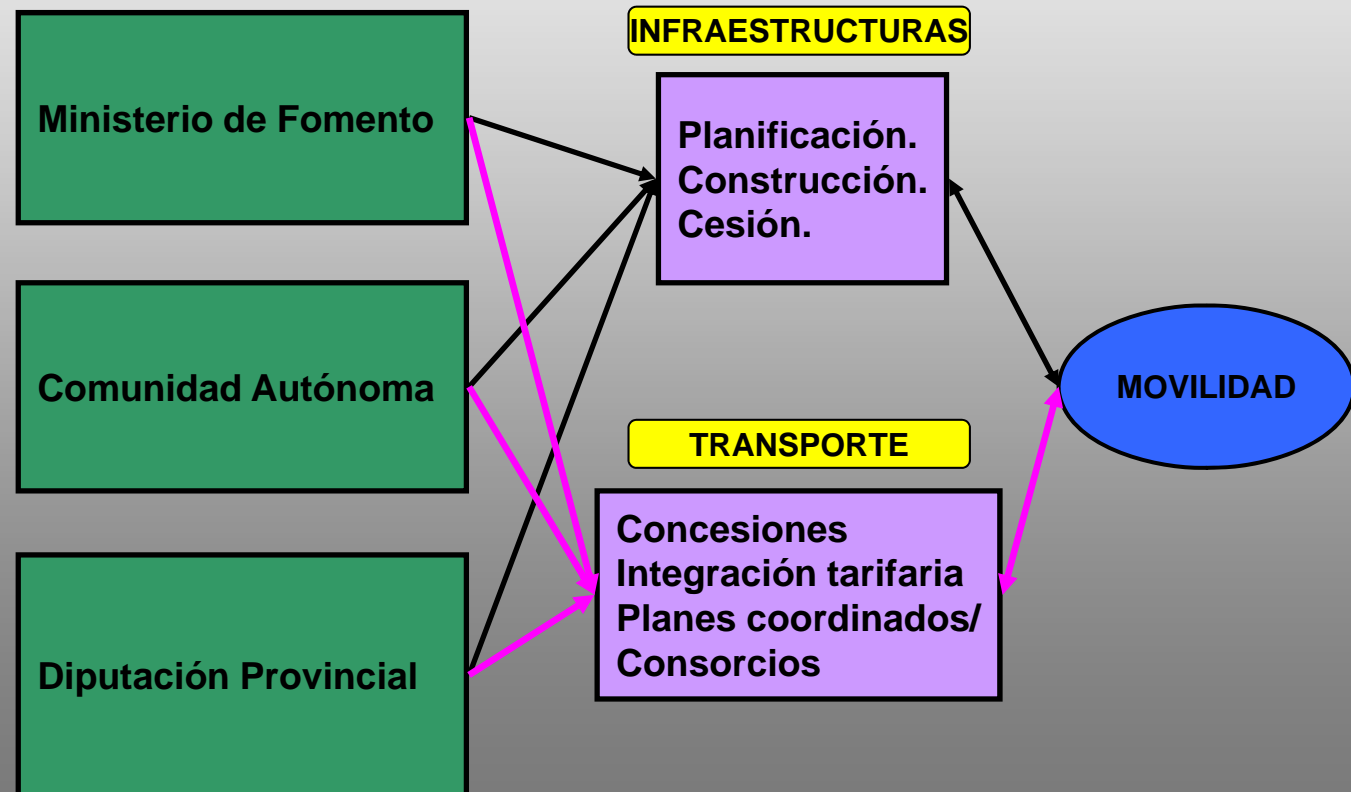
Ministerio de Fomento

Comunidad Autónoma

Diputación Provincial

INFRAESTRUCTURAS

Planificación.
Construcción.
Cesión.

MOVILIDAD

TRANSPORTE

Concesiones
Integración tarifaria
Planes coordinados/
Consorcios